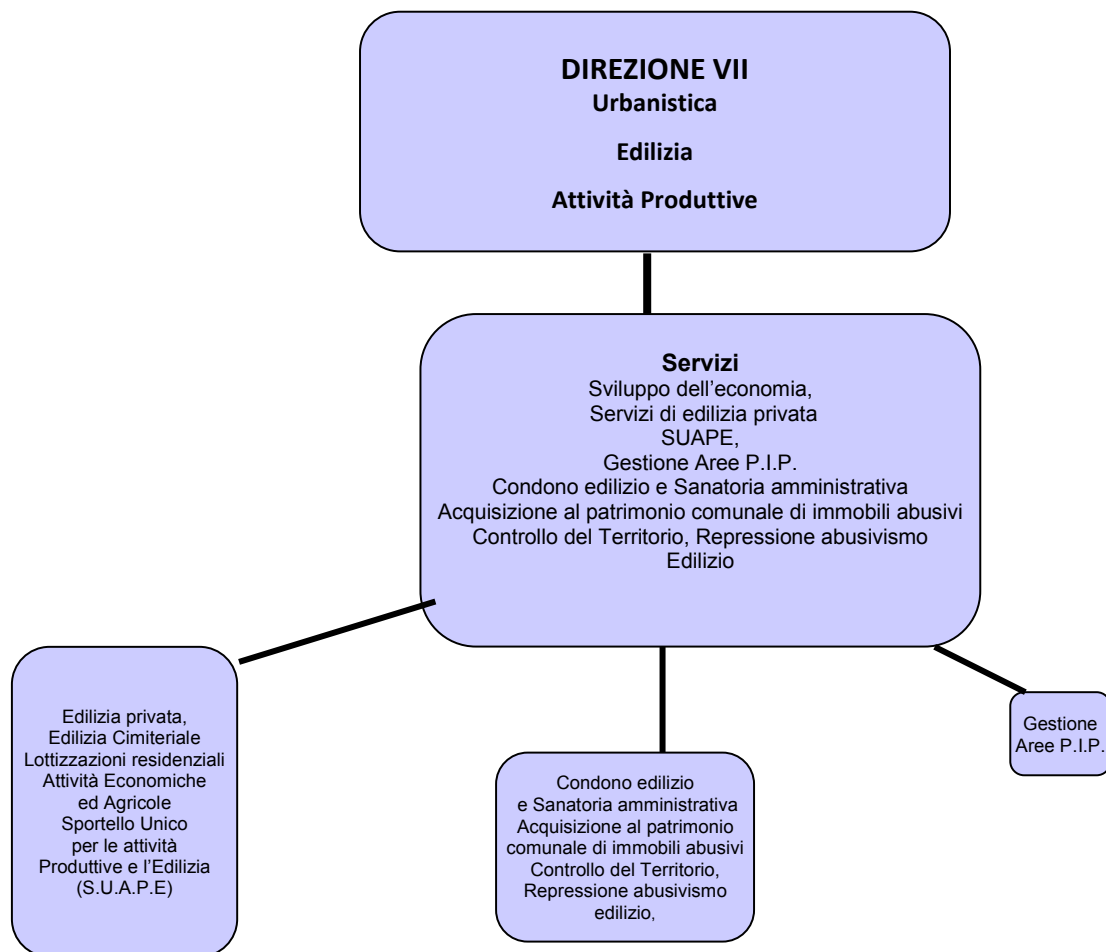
DIREZIONE VII
Urbanistica

Edilizia

Attività Produttive

Servizi
Sviluppo dell'economia,
Servizi di edilizia privata
SUAPE,
Gestione Aree P.I.P.
Condono edilizio e Sanatoria amministrativa
Acquisizione al patrimonio comunale di immobili abusivi
Controllo del Territorio, Repressione abusivismo Edilizio

Edilizia privata,
Edilizia Cimiteriale
Lottizzazioni residenziali
Attività Economiche ed Agricole
Sportello Unico per le attività Produttive e l'Edilizia
(S.U.A.P.E)

Condono edilizio e Sanatoria amministrativa
Acquisizione al patrimonio comunale di immobili abusivi
Controllo del Territorio,
Repressione abusivismo edilizio,

Gestione Aree P.I.P.